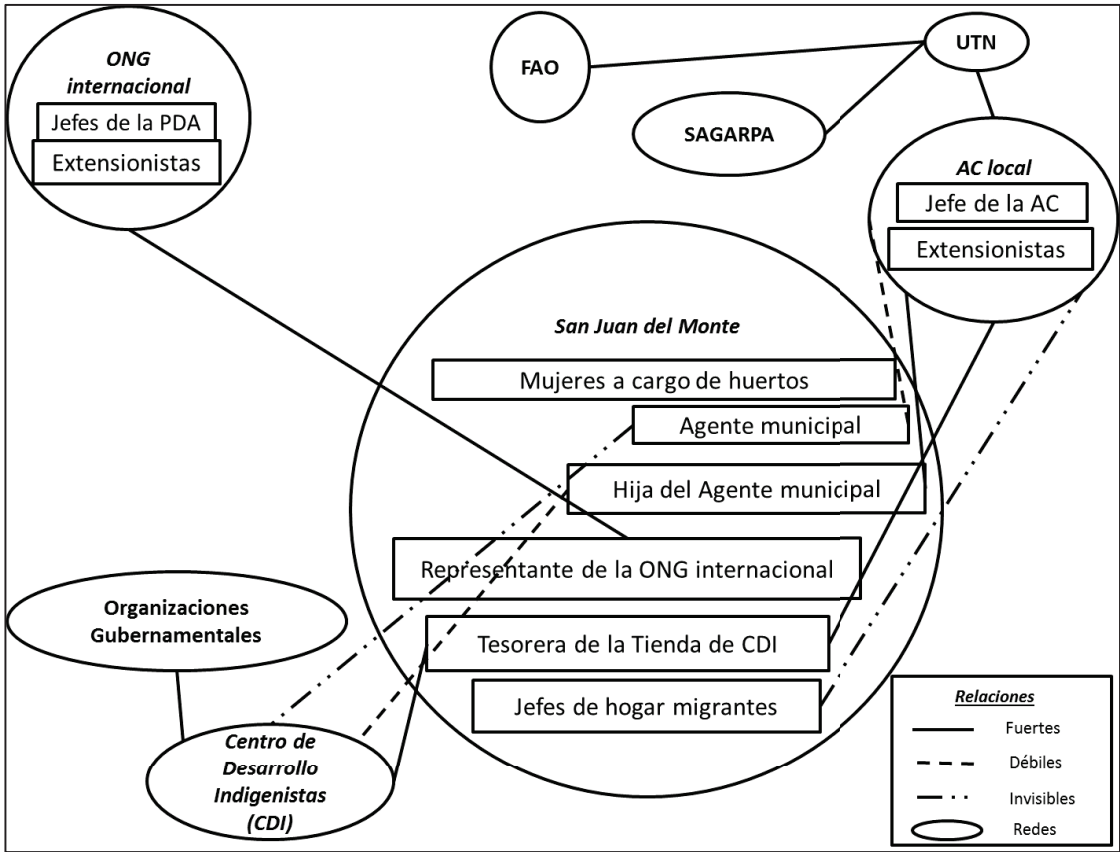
ONG internacional
Jefes de la PDA
Extensionistas

FAO

UTN

SAGARPA

AC local
Jefe de la AC
Extensionistas

San Juan del Monte
Mujeres a cargo de huertos
Agente municipal
Hija del Agente municipal
Representante de la ONG internacional
Tesorera de la Tienda de CDI
Jefes de hogar migrantes

Organizaciones Gubernamentales

Centro de Desarrollo Indigenistas (CDI)

Relaciones
Fuertes
Débiles
Invisibles
Redes